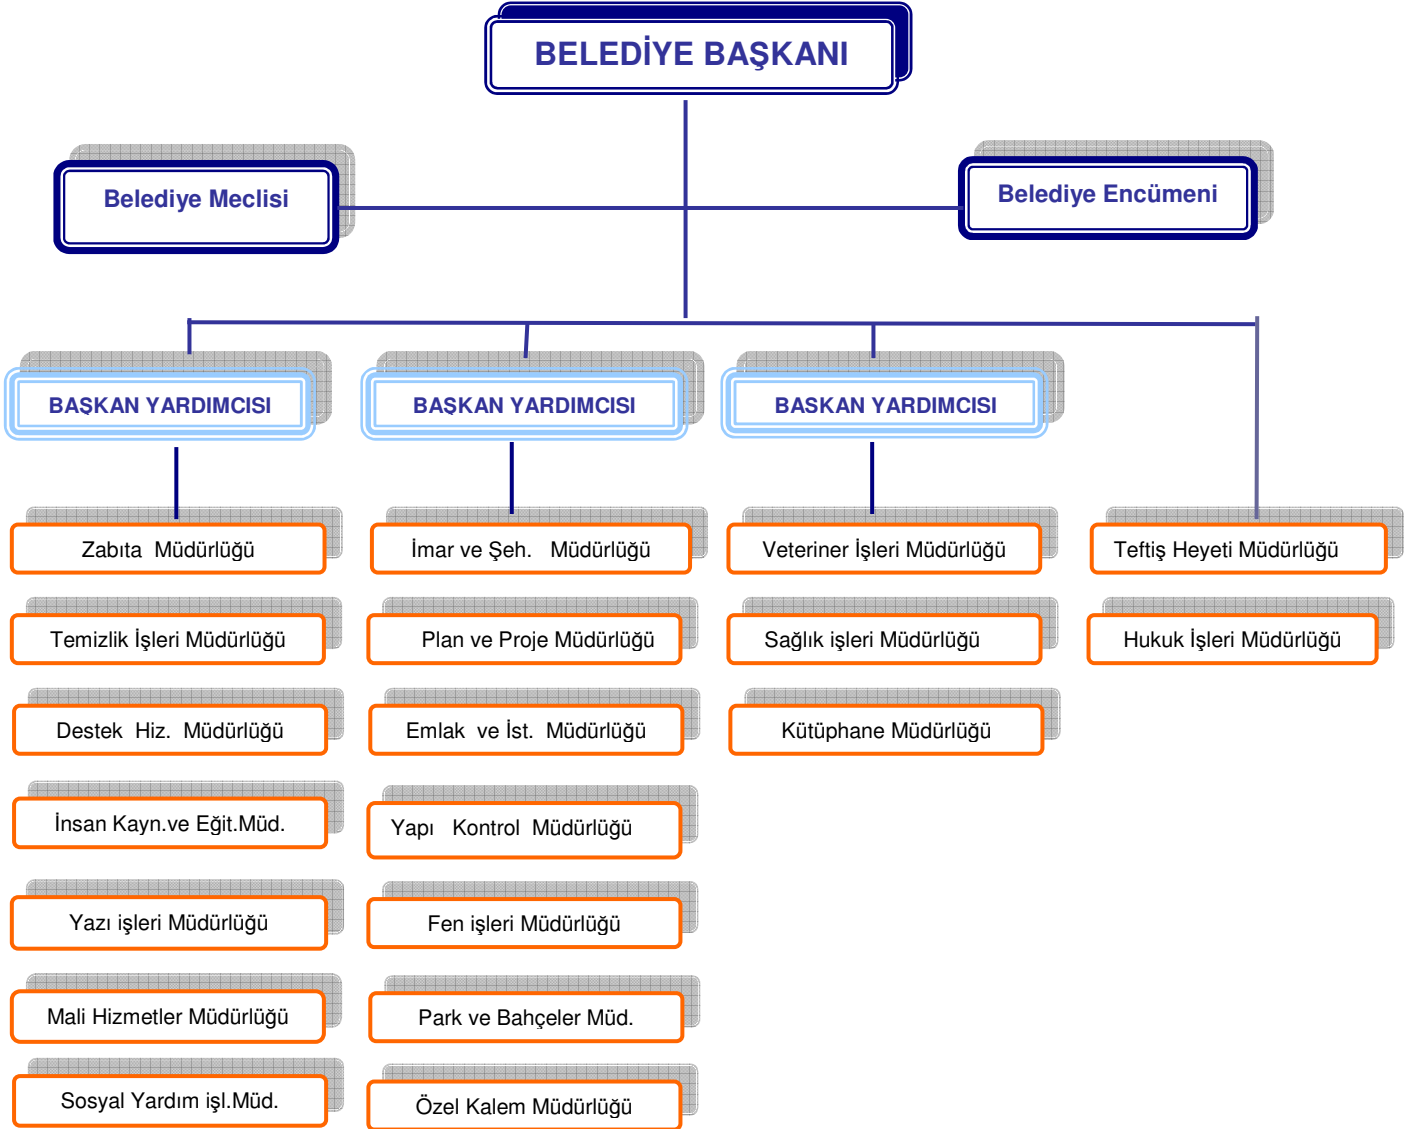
BELEDİYE BAŞKANI

Belediye Meclisi

Belediye Encümeni

BAŞKAN YARDIMCISI

BAŞKAN YARDIMCISI

BAŞKAN YARDIMCISI

Zabıta Müdürlüğü

Temizlik İşleri Müdürlüğü

Destek Hiz. Müdürlüğü

İnsan Kayn.ve Eğit.Müd.

Yazı işleri Müdürlüğü

Mali Hizmetler Müdürlüğü

Sosyal Yardım işl.Müd.

İmar ve Şeh. Müdürlüğü

Plan ve Proje Müdürlüğü

Emlak ve İst. Müdürlüğü

Yapı Kontrol Müdürlüğü

Fen işleri Müdürlüğü

Park ve Bahçeler Müd.

Özel Kalem Müdürlüğü

Veteriner İşleri Müdürlüğü

Sağlık işleri Müdürlüğü

Kütüphane Müdürlüğü

Teftiş Heyeti Müdürlüğü

Hukuk İşleri Müdürlüğü